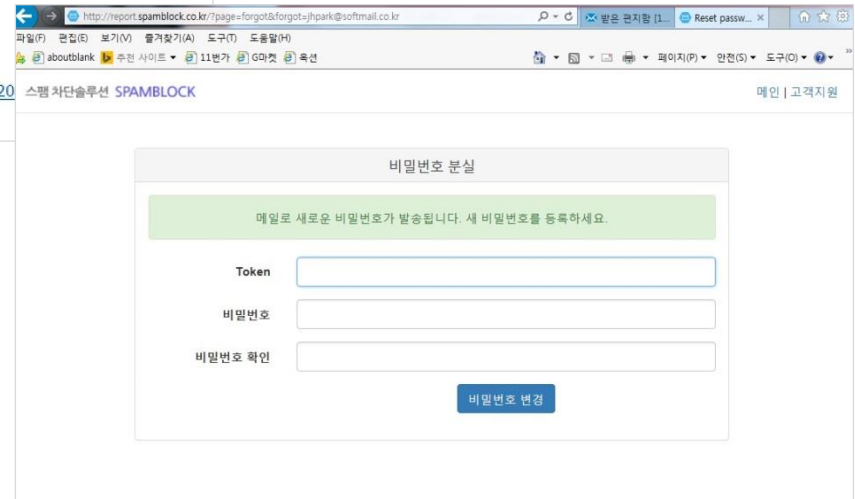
http://report.spamblock.co.kr/?page=forgot&forgot=jhpark@softmail.co.kr

받은 편지함 [1...

Reset passw...

파일(F) 편집(E) 보기(V) 즐겨찾기(A) 도구(T) 도움말(H)

aboutblank 추천 사이트 ▾ 11번가 G마켓 옥션

페이지(P) ▾ 안전(S) ▾ 도구(O) ▾

20 스팸 차단솔루션 SPAMBLOCK

메인 | 고객지원

비밀번호 분실

메일로 새로운 비밀번호가 발송됩니다. 새 비밀번호를 등록하세요.

Token

비밀번호

비밀번호 확인

비밀번호 변경